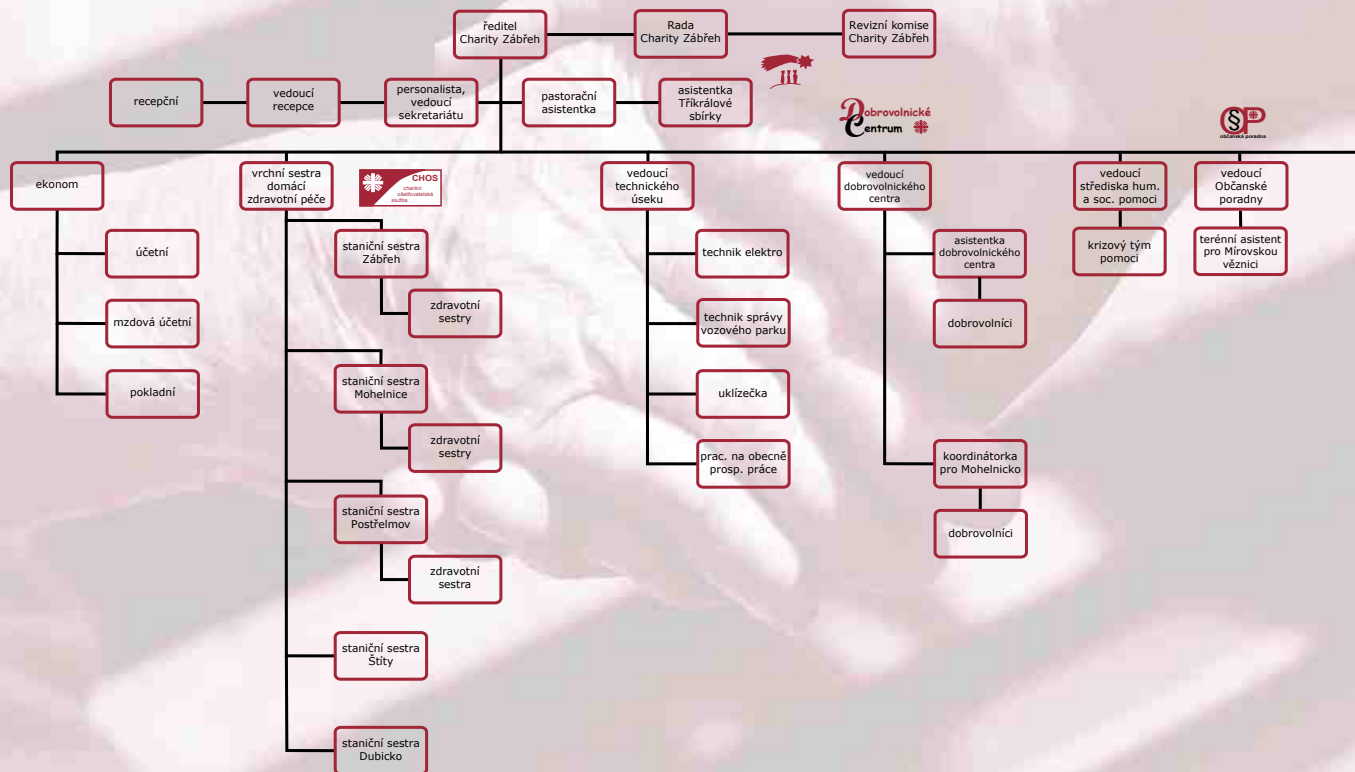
ředitel Charity Zábřeh

Rada Charity Zábřeh

Revizní komise Charity Zábřeh

recepční

vedoucí recepce

personalista, vedoucí sekretariátu

pastorační asistentka

asistentka Tříkrálové sbírky

Dobrovolnické Centrum

OP občanská poradna

ekonom

účetní

mzdová účetní

pokladní

vrchní sestra domácí zdravotní péče

CHOS charitní ošetřovatelská služba

staniční sestra Zábřeh

zdravotní sestry

staniční sestra Mohelnice

zdravotní sestry

staniční sestra Postřelmov

zdravotní sestra

staniční sestra Štíty

staniční sestra Dubicko

vedoucí technického úseku

technik elektro

technik správy vozového parku

uklízečka

prac. na obecně prosp. práce

vedoucí dobrovolnického centra

asistentka dobrovolnického centra

dobrovolníci

koordinátorka pro Mohelnicko

dobrovolníci

vedoucí střediska hum. a soc. pomoci

krizový tým pomoci

vedoucí Občanské poradny

terénní asistent pro Mírovskou věznici